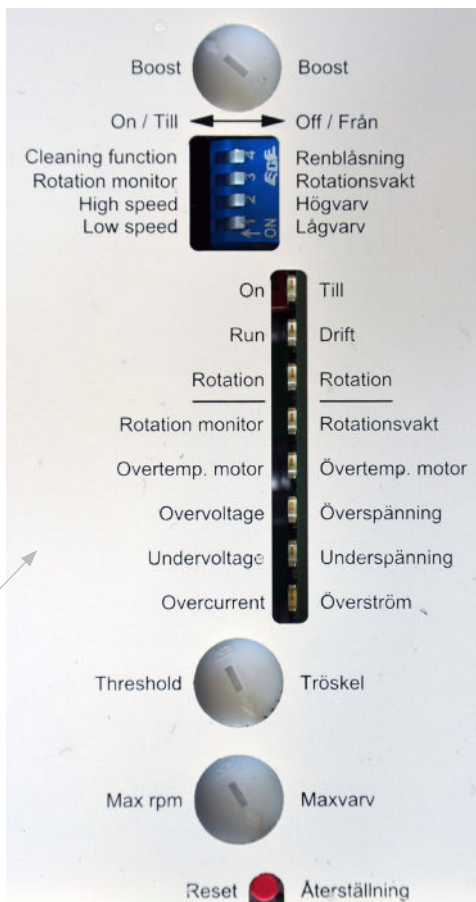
Boost Boost

On / Till Off / Från

Cleaning function 4 Renblåsning
Rotation monitor 3 Rotationsvakt
High speed 2 Högvarv
Low speed ON 1 Lågvarv

On Till

Run Drift

Rotation Rotation

Rotation monitor Rotationsvakt

Overtemp. motor Övertemp. motor

Overvoltage Överspänning

Undervoltage Underspänning

Overcurrent Överström

Threshold Tröskel

Max rpm Maxvarv

Reset Återställning